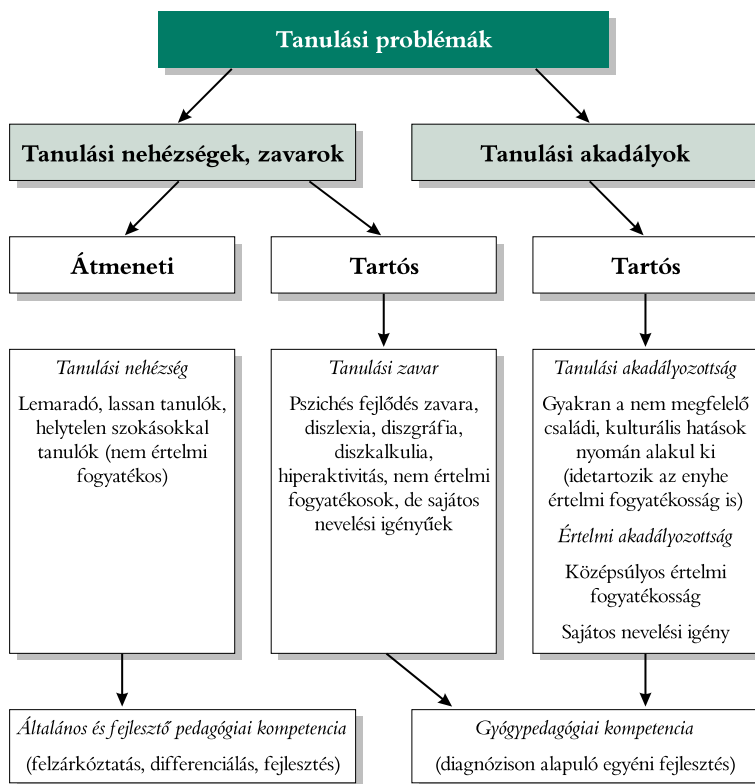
Tanulási problémák

Tanulási nehézségek, zavarok

Tanulási akadályok

Átmeneti

Tartós

Tartós

Tanulási nehézség

Lemaradó, lassan tanulók, helytelen szokásokkal tanulók (nem értelmi fogyatékos)

Tanulási zavar

Pszichés fejlődés zavara, diszlexia, diszgráfia, diszkalkulia, hiperaktivitás, nem értelmi fogyatékosok, de sajátos nevelési igényűek

Tanulási akadályozottság

Gyakran a nem megfelelő családi, kulturális hatások nyomán alakul ki (idetartozik az enyhe értelmi fogyatékosság is)

Értelmi akadályozottság

Középsúlyos értelmi fogyatékosság

Sajátos nevelési igény

Általános és fejlesztő pedagógiai kompetencia

(felzárkóztatás, differenciálás, fejlesztés)

Gyógypedagógiai kompetencia

(diagnózison alapuló egyéni fejlesztés)